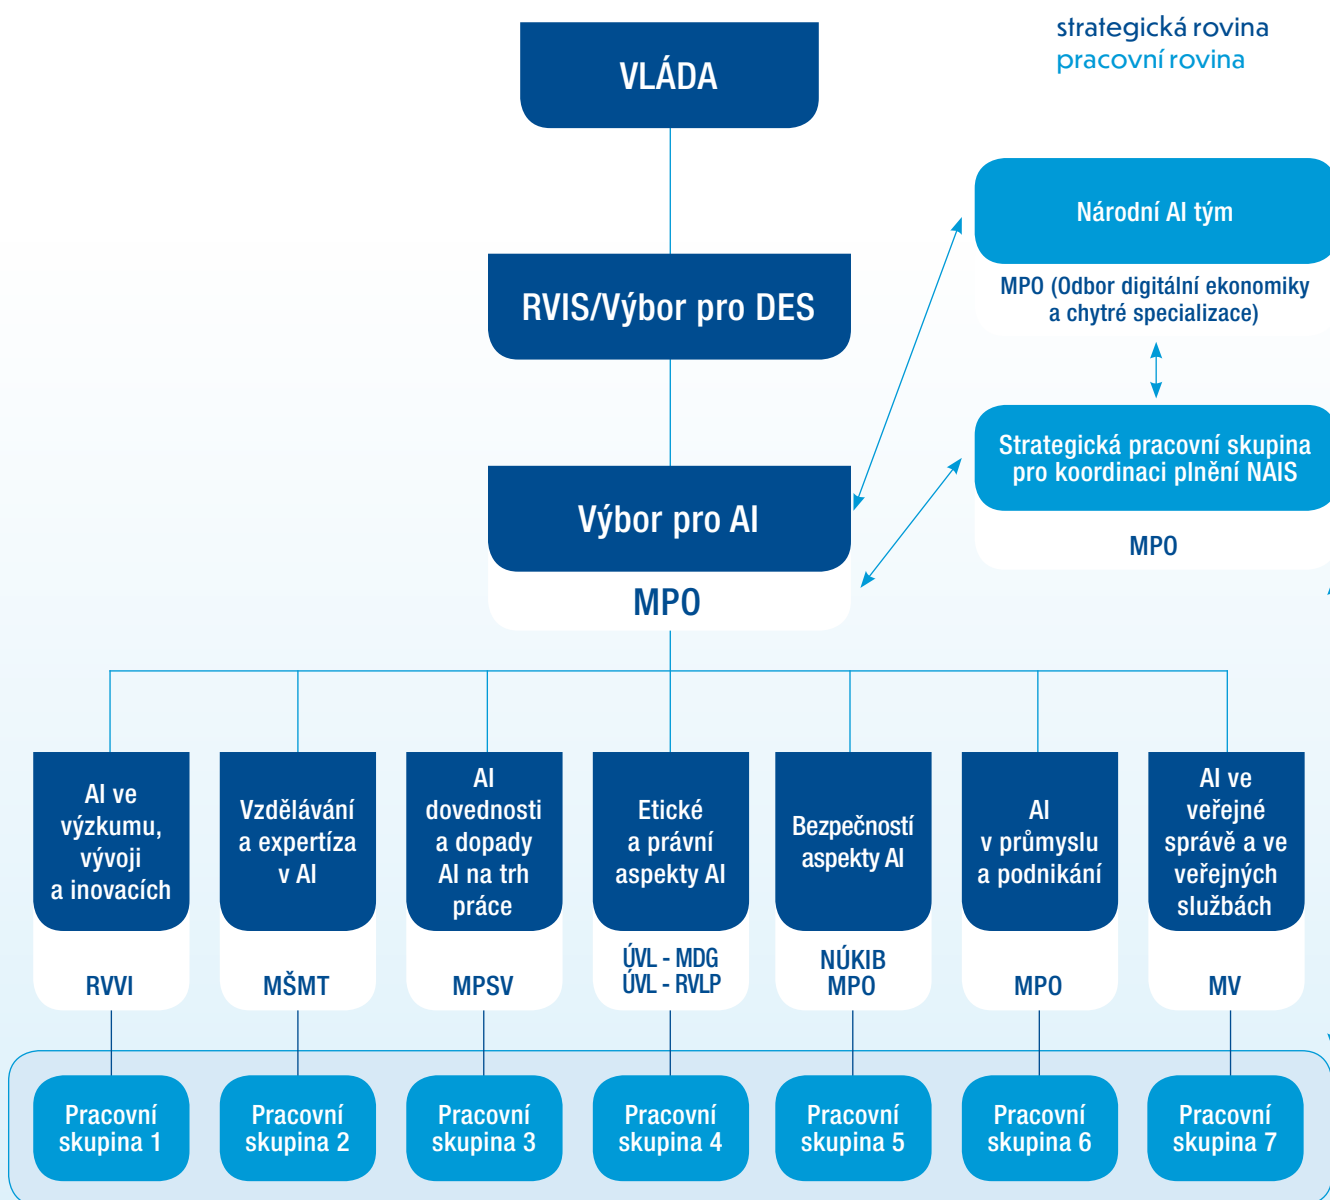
strategická rovina
pracovní rovina

VLÁDA

RVIS/Výbor pro DES

Výbor pro AI
MPO

Národní AI tým
MPO (Odbor digitální ekonomiky a chytré specializace)

Strategická pracovní skupina pro koordinaci plnění NAIS
MPO

AI ve výzkumu, vývoji a inovacích
RVVI

Vzdělávání a expertíza v AI
MŠMT

AI dovednosti a dopady AI na trh práce
MPSV

Etické a právní aspekty AI
ÚVL - MDG
ÚVL - RVLP

Bezpečností aspekty AI
NÚKIB
MPO

AI v průmyslu a podnikání
MPO

AI ve veřejné správě a ve veřejných službách
MV

Pracovní skupina 1

Pracovní skupina 2

Pracovní skupina 3

Pracovní skupina 4

Pracovní skupina 5

Pracovní skupina 6

Pracovní skupina 7